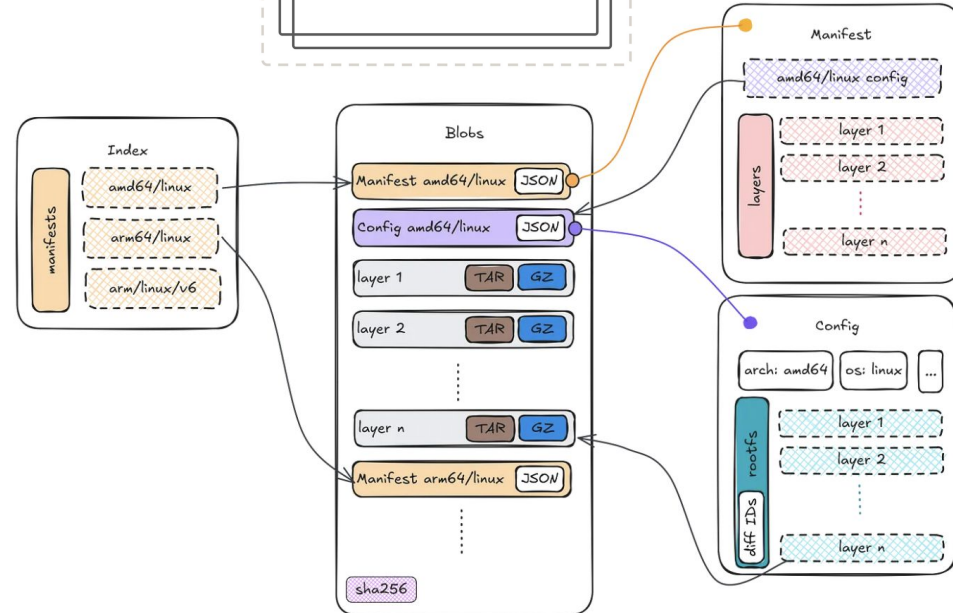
Index

manifests

amd64/linux

arm64/linux

arm/linux/v6

Blobs

Manifest amd64/linux JSON

Config amd64/linux JSON

layer 1 TAR GZ

layer 2 TAR GZ

layer n TAR GZ

Manifest arm64/linux JSON

sha256

Manifest

amd64/linux config

layers

layer 1

layer 2

layer n

Config

arch: amd64

os: linux

...

rootfs

diff IDs

layer 1

layer 2

layer n